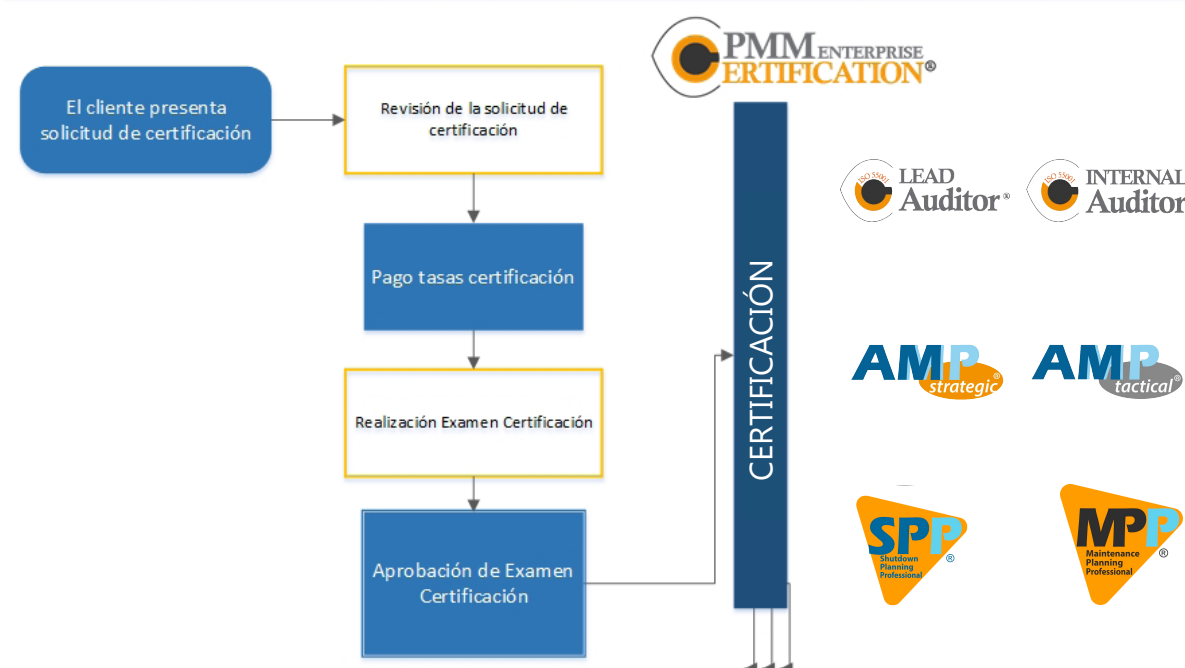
PMM ENTERPRISE CERTIFICATION®

El cliente presenta solicitud de certificación

Revisión de la solicitud de certificación

Pago tasas certificación

Realización Examen Certificación

Aprobación de Examen Certificación

CERTIFICACIÓN

ISO 55001 LEAD Auditor®

ISO 55001 INTERNAL Auditor

AMP strategic®

AMP tactical®

SPP® Shutdown Planning Professional

MPP® Maintenance Planning Professional